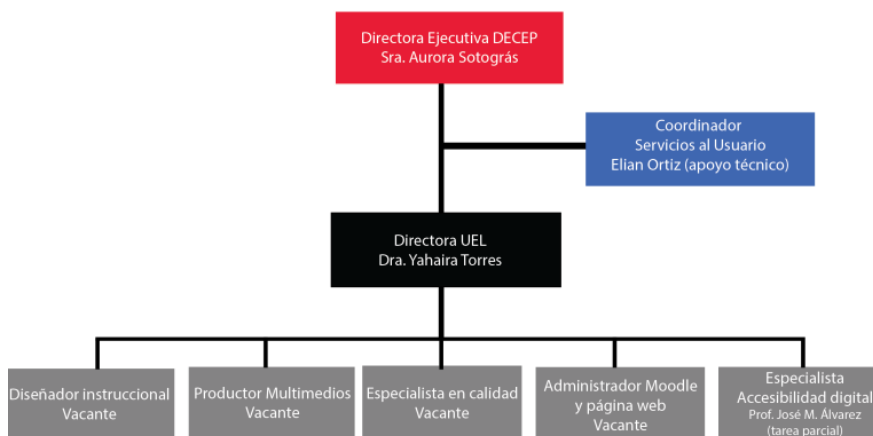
Directora Ejecutiva DECEP
Sra. Aurora Sotográs

Coordinador
Servicios al Usuario
Elian Ortiz (apoyo técnico)

Directora UEL
Dra. Yahaira Torres

Diseñador instruccional
Vacante

Productor Multimedios
Vacante

Especialista en calidad
Vacante

Administrador Moodle
y página web
Vacante

Especialista
Accesibilidad digital
Prof. José M. Álvarez
(tarea parcial)